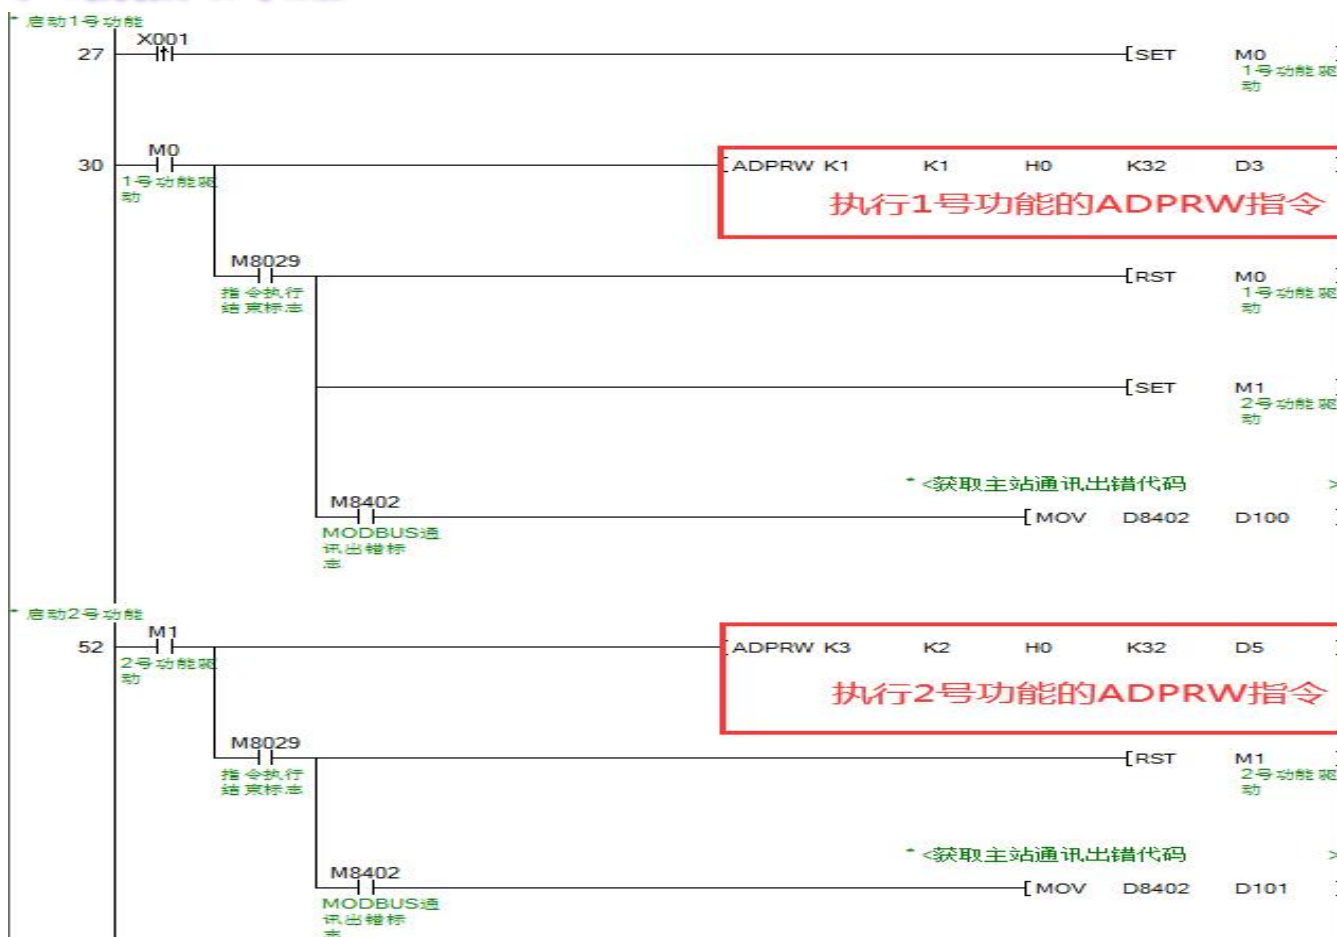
*启动1号功能
27 X001 [SET M0 1号功能驱动

30 M0 1号功能驱动 [ADPRW K1 K1 H0 K32 D3
执行1号功能的ADPRW指令

M8029 指令执行结束标志 [RST M0 1号功能驱动

[SET M1 2号功能驱动

*<获取主站通讯出错代码 >
M8402 MODBUS通讯出错标志 [MOV D8402 D100

*启动2号功能
52 M1 2号功能驱动 [ADPRW K3 K2 H0 K32 D5
执行2号功能的ADPRW指令

M8029 指令执行结束标志 [RST M1 2号功能驱动

*<获取主站通讯出错代码 >
M8402 MODBUS通讯出错标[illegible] [MOV D8402 D101